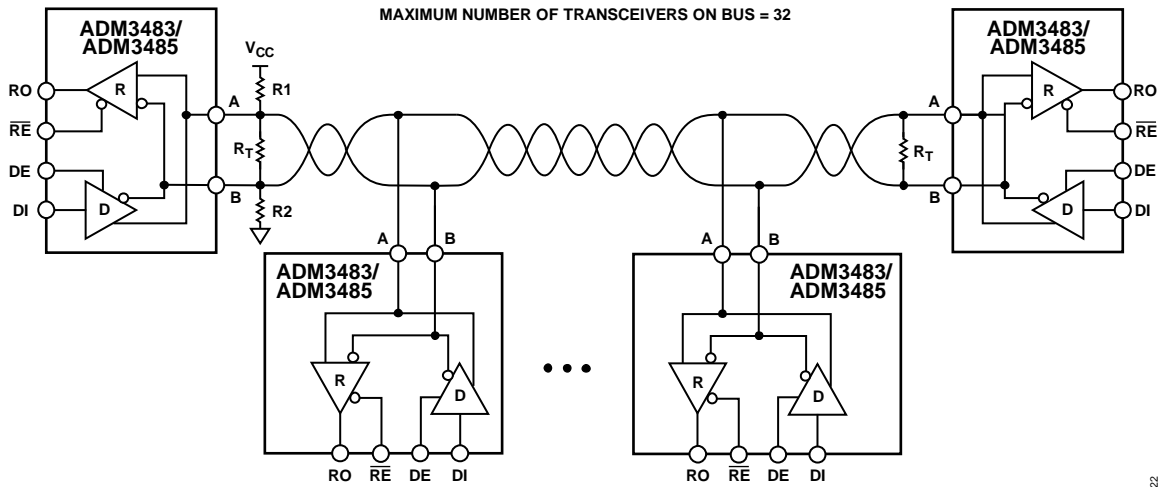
MAXIMUM NUMBER OF TRANSCEIVERS ON BUS = 32

ADM3483/ ADM3485

RO
$\overline{RE}$
DE
DI
R
D
A
B
$V_{CC}$
R1
$R_T$
R2

ADM3483/ ADM3485

RO
$\overline{RE}$
DE
DI
R
D
A
B
$R_T$

A
B
ADM3483/ ADM3485
R
D
RO
$\overline{RE}$
DE
DI

A
B
ADM3483/ ADM3485
R
D
RO
$\overline{RE}$
DE
DI

22